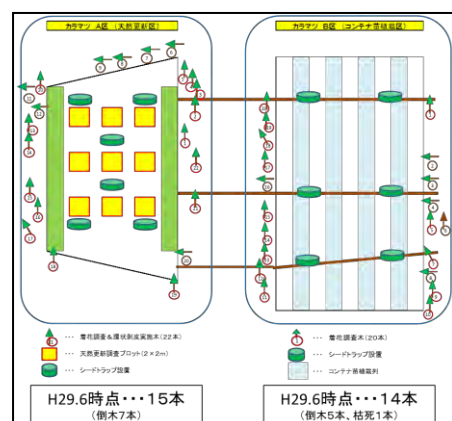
カラマツ　A区（天然更新区）

カラマツ　B区（コンテナ苗植栽区）

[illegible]

…　着花調査＆環状剥皮実施木（22本）

…　天然更新調査プロット（2×2m）

…　シードトラップ設置

…　着花調査木（20本）

…　シードトラップ設置

…　コンテナ苗植栽列

H29.6時点・・・15本
（倒木7本）

H29.6時点・・・14本
（倒木5本、枯死1本）